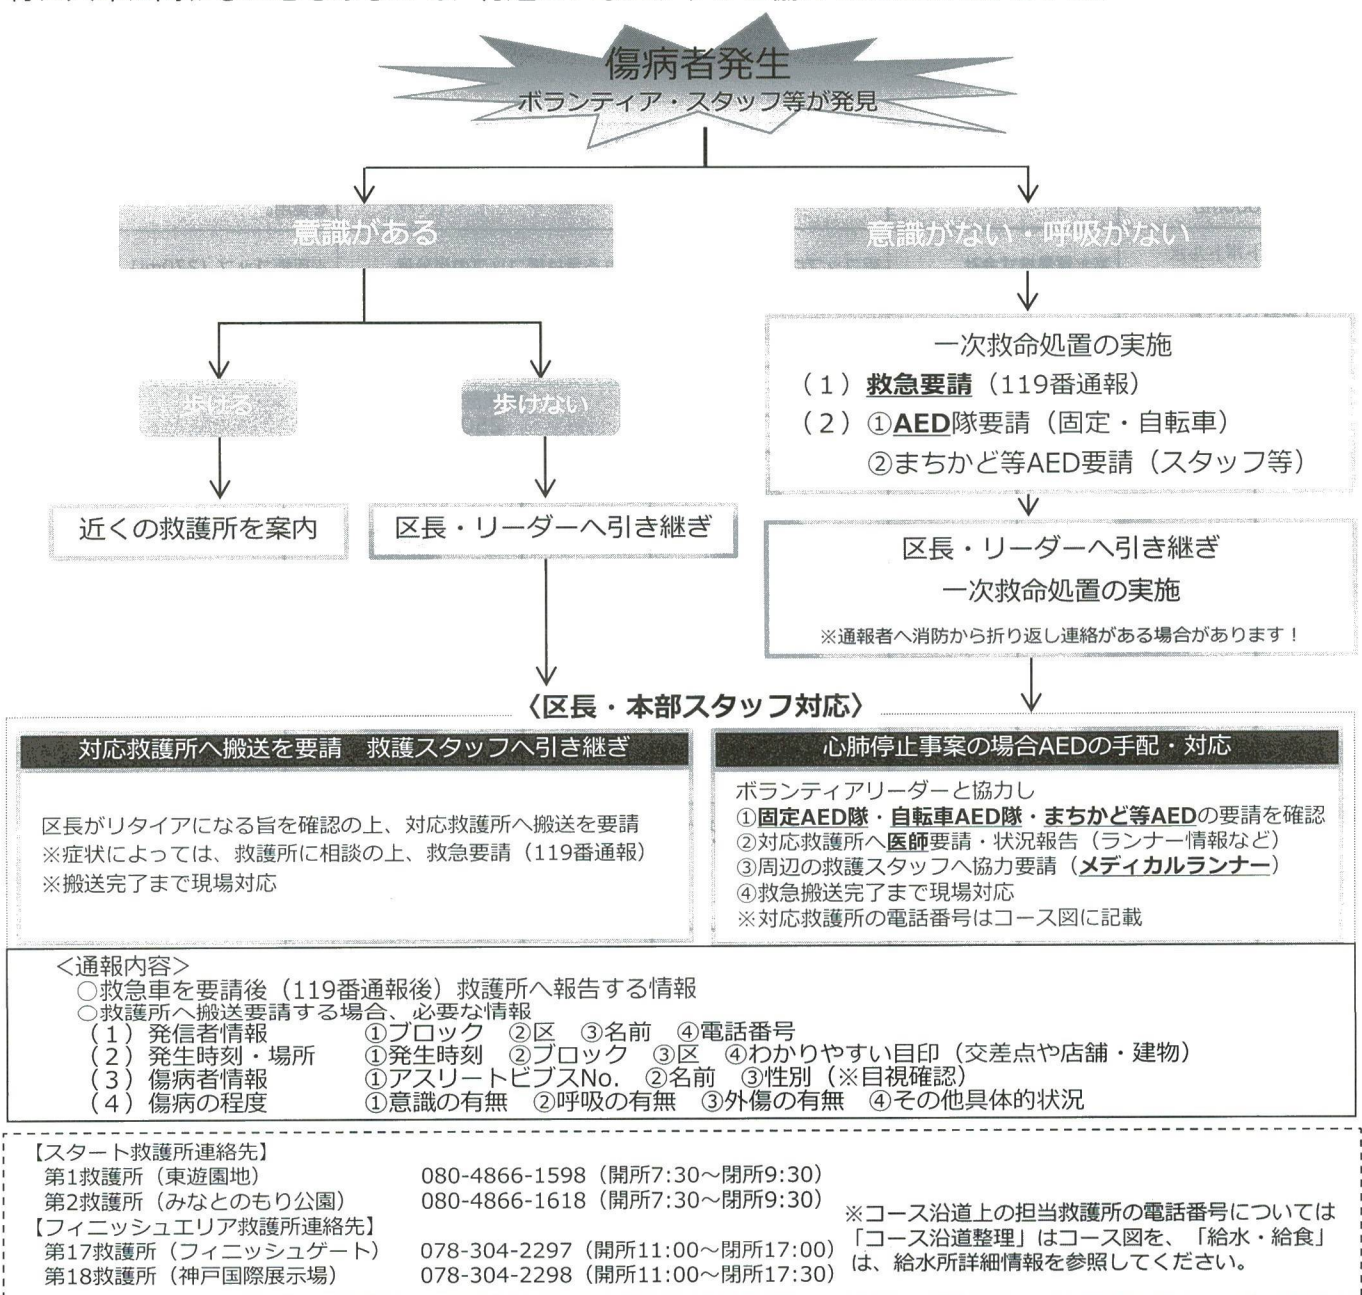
傷病者発生
ボランティア・スタッフ等が発見

意識がある

意識がない・呼吸がない

歩ける

歩けない

近くの救護所を案内

区長・リーダーへ引き継ぎ

一次救命処置の実施
（1）救急要請（119番通報）
（2）①AED隊要請（固定・自転車）
②まちかど等AED要請（スタッフ等）

区長・リーダーへ引き継ぎ
一次救命処置の実施
※通報者へ消防から折り返し連絡がある場合があります！

〈区長・本部スタッフ対応〉

対応救護所へ搬送を要請　救護スタッフへ引き継ぎ

区長がリタイアになる旨を確認の上、対応救護所へ搬送を要請
※症状によっては、救護所に相談の上、救急要請（119番通報）
※搬送完了まで現場対応

心肺停止事案の場合AEDの手配・対応

ボランティアリーダーと協力し
①固定AED隊・自転車AED隊・まちかど等AEDの要請を確認
②対応救護所へ医師要請・状況報告（ランナー情報など）
③周辺の救護スタッフへ協力要請（メディカルランナー）
④救急搬送完了まで現場対応
※対応救護所の電話番号はコース図に記載

＜通報内容＞
○救急車を要請後（119番通報後）救護所へ報告する情報
○救護所へ搬送要請する場合、必要な情報
（1）発信者情報　①ブロック　②区　③名前　④電話番号
（2）発生時刻・場所　①発生時刻　②ブロック　③区　④わかりやすい目印（交差点や店舗・建物）
（3）傷病者情報　①アスリートビブスNo.　②名前　③性別（※目視確認）
（4）傷病の程度　①意識の有無　②呼吸の有無　③外傷の有無　④その他具体的状況

【スタート救護所連絡先】
第1救護所（東遊園地）　080-4866-1598（開所7:30～閉所9:30）
第2救護所（みなとのもり公園）　080-4866-1618（開所7:30～閉所9:30）
【フィニッシュエリア救護所連絡先】
第17救護所（フィニッシュゲート）　078-304-2297（開所11:00～閉所17:00）
第18救護所（神戸国際展示場）　078-304-2298（開所11:00～閉所17:30）

※コース沿道上の担当救護所の電話番号については「コース沿道整理」はコース図を、「給水・給食」は、給水所詳細情報を参照してください。